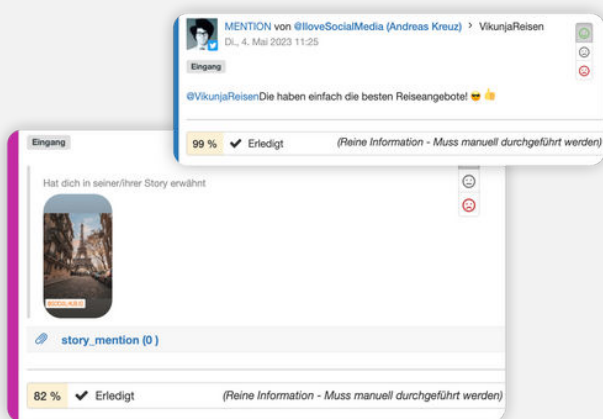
MENTION von @IloveSocialMedia (Andreas Kreuz) > VikunjaReisen
Di., 4. Mai 2023 11:25

Eingang

@VikunjaReisenDie haben einfach die besten Reiseangebote! 😎 👍

99 % ✔ Erledigt (Reine Information - Muss manuell durchgeführt werden)

Eingang

Hat dich in seiner/ihrer Story erwähnt

story_mention (0)

82 % ✔ Erledigt (Reine Information - Muss manuell durchgeführt werden)